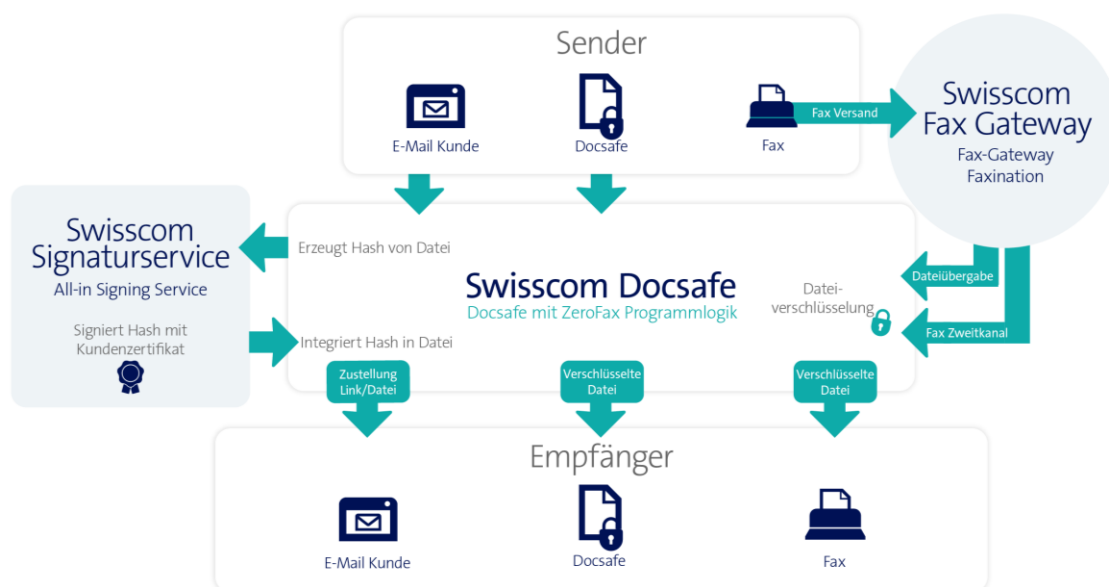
Sender

E-Mail Kunde

Docsafe

Fax

Fax Versand

Swisscom Fax Gateway

Fax-Gateway Faxination

Swisscom Signaturservice

All-in Signing Service

Signiert Hash mit Kundenzertifikat

Erzeugt Hash von Datei

Integriert Hash in Datei

Swisscom Docsafe

Docsafe mit ZeroFax Programmlogik

Dateiverschlüsselung

Dateiübergabe

Fax Zweitkanal

Zustellung Link/Datei

Verschlüsselte Datei

Verschlüsselte Datei

Empfänger

E-Mail Kunde

Docsafe

Fax